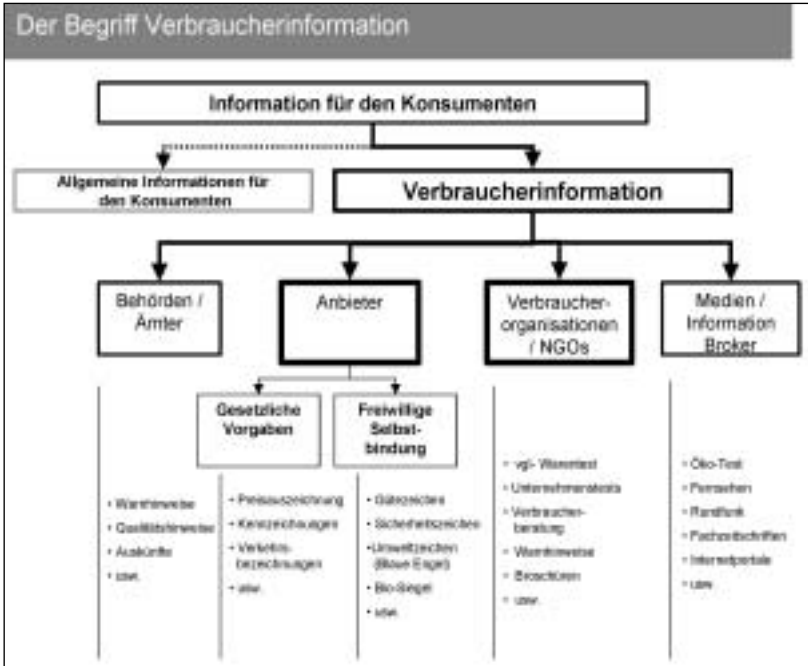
Der Begriff Verbraucherinformation

Information für den Konsumenten

Allgemeine Informationen für den Konsumenten

Verbraucherinformation

Behörden / Ämter

Anbieter

Verbraucherorganisationen / NGOs

Medien / Information Broker

Gesetzliche Vorgaben

Freiwillige Selbstbindung

• Warnhinweise
• Qualitätshinweise
• Auskünfte
• usw.

• Preisauszeichnung
• Kennzeichnungen
• Verkehrsbezeichnungen
• usw.

• Gütezeichen
• Sicherheitszeichen
• Umweltzeichen (Blauer Engel)
• Bio-Siegel
• usw.

• vgl. Warentest
• Unternehmenstests
• Verbraucherberatung
• Warnhinweise
• Broschüren
• usw.

• Öko-Test
• Fernsehen
• Rundfunk
• Fachzeitschriften
• Internetportale
• usw.